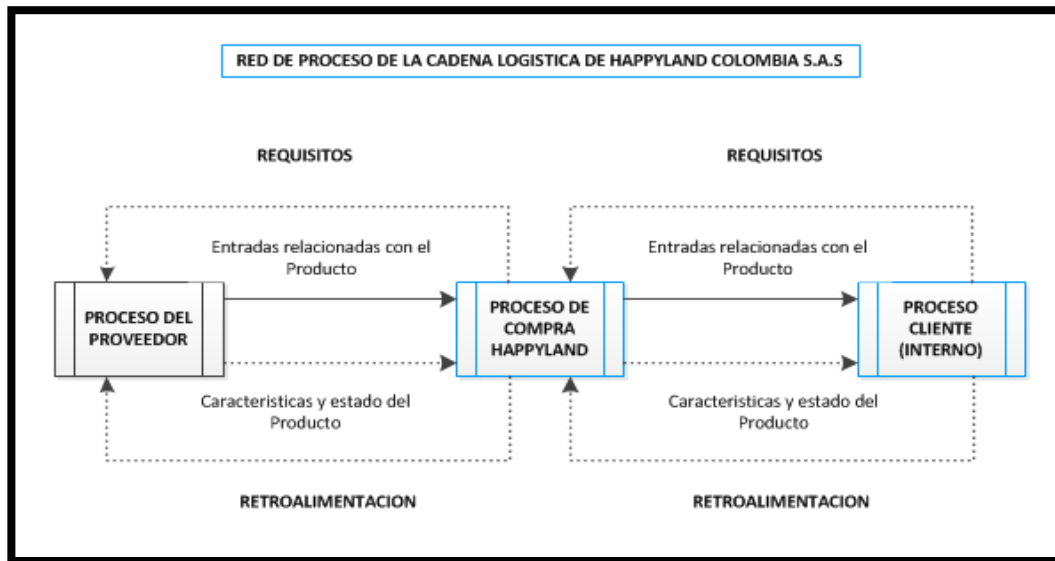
RED DE PROCESO DE LA CADENA LOGISTICA DE HAPPYLAND COLOMBIA S.A.S

REQUISITOS

REQUISITOS

Entradas relacionadas con el Producto

Entradas relacionadas con el Producto

PROCESO DEL PROVEEDOR

PROCESO DE COMPRA HAPPYLAND

PROCESO CLIENTE (INTERNO)

Caracteristicas y estado del Producto

Caracteristicas y estado del Producto

RETROALIMENTACION

RETROALIMENTACION